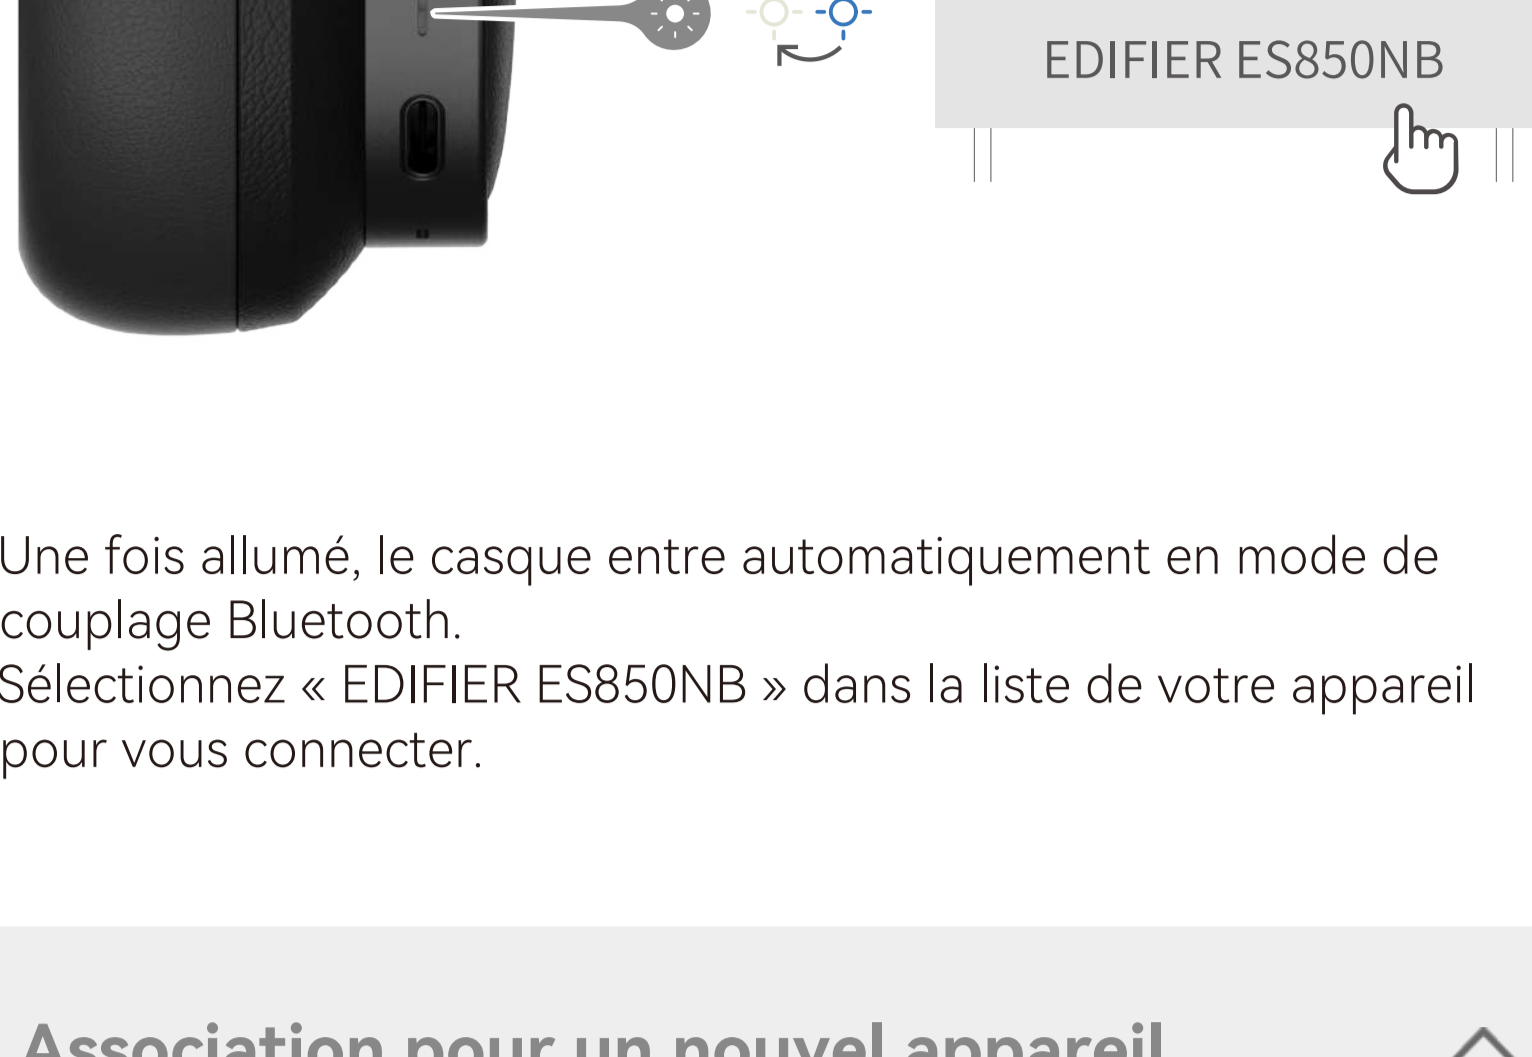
EDIFIER ES850NB

Une fois allumé, le casque entre automatiquement en mode de couplage Bluetooth.
Sélectionnez « EDIFIER ES850NB » dans la liste de votre appareil pour vous connecter.

Association pour un nouvel appareil